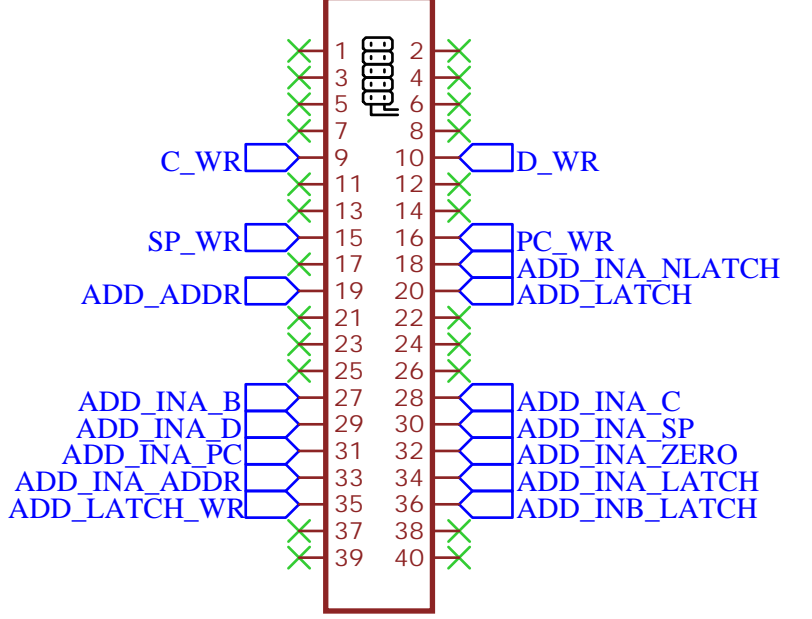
1 2
3 4
5 6
7 8
C_WR 9 10 D_WR
11 12
13 14
SP_WR 15 16 PC_WR
17 18 ADD_INA_NLATCH
ADD_ADDR 19 20 ADD_LATCH
21 22
23 24
25 26
ADD_INA_B 27 28 ADD_INA_C
ADD_INA_D 29 30 ADD_INA_SP
ADD_INA_PC 31 32 ADD_INA_ZERO
ADD_INA_ADDR 33 34 ADD_INA_LATCH
ADD_LATCH_WR 35 36 ADD_INB_LATCH
37 38
39 40